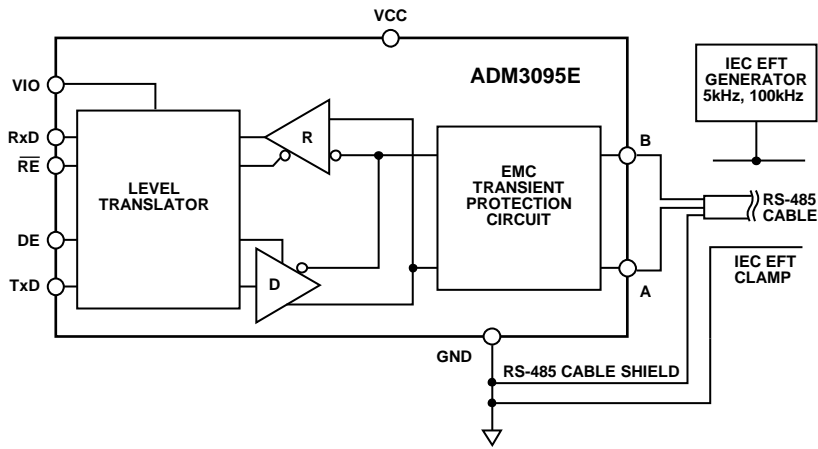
VCC

ADM3095E

VIO

RxD

$\overline{RE}$

DE

TxD

LEVEL TRANSLATOR

R

D

EMC TRANSIENT PROTECTION CIRCUIT

B

A

IEC EFT GENERATOR 5kHz, 100kHz

RS-485 CABLE

IEC EFT CLAMP

GND

RS-485 CABLE SHIELD